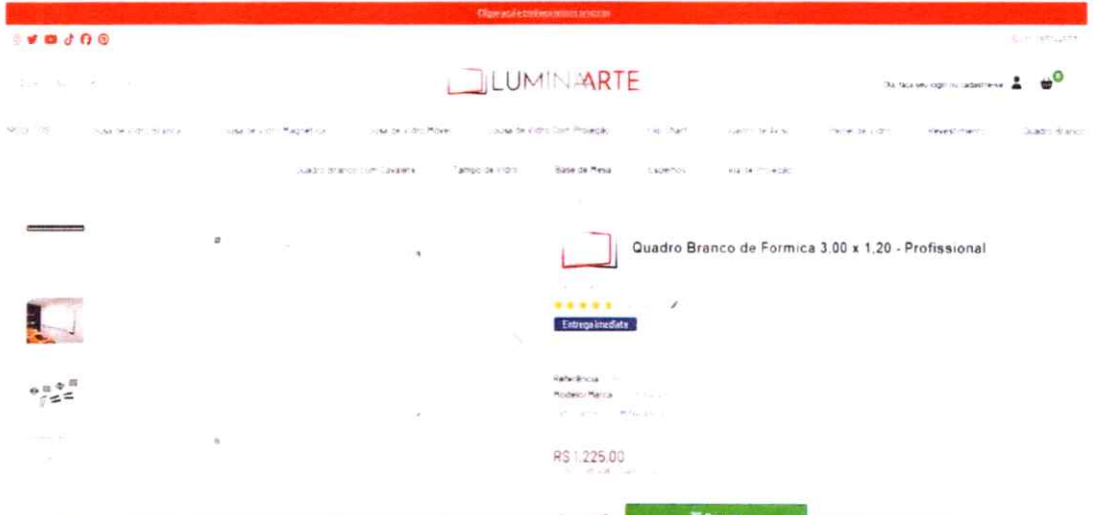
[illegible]

LUMINARTE

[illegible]

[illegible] Lousa de Vidro Magnética Lousa de Vidro Móvel Lousa de Vidro Com Projeção Flip Chart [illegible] Revestimento Quadro Branco

Quadro Branco com Cavalete Tampo de Vidro Base de Mesa Espelhos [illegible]

Quadro Branco de Formica 3,00 x 1,20 - Profissional

Entrega imediata

Referência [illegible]
Modelo/Marca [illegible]

R$ 1.225,00